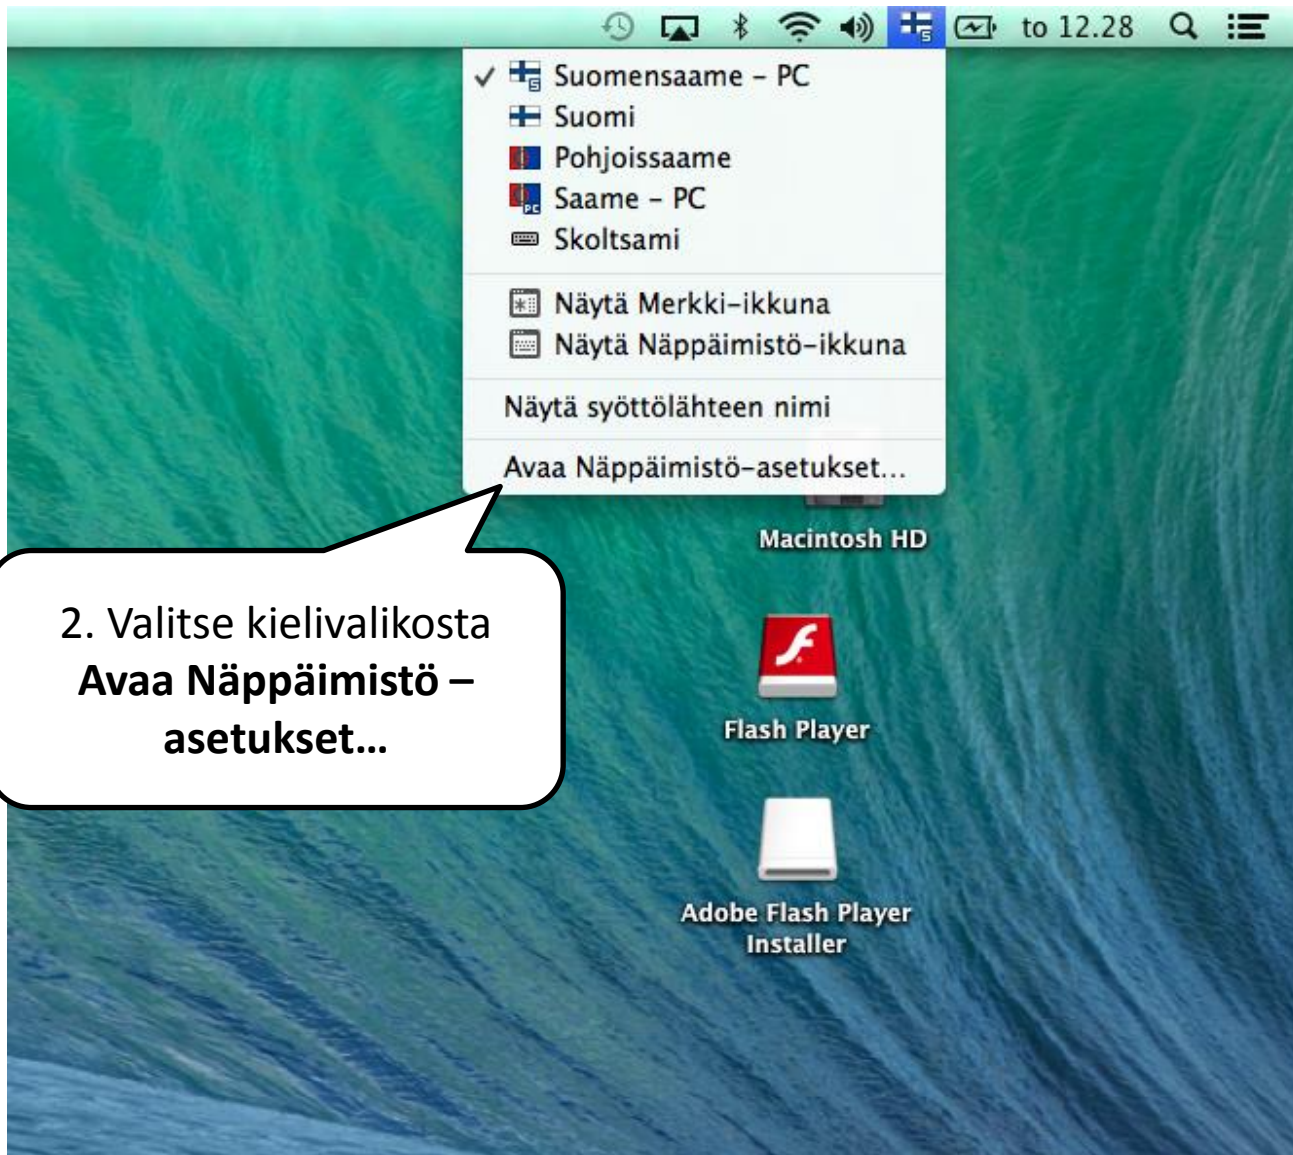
to 12.28

✓ Suomensaame – PC
Suomi
Pohjoissaame
Saame – PC
Skoltsami

Näytä Merkki-ikkuna
Näytä Näppäimistö-ikkuna

Näytä syöttölähteen nimi

Avaa Näppäimistö-asetukset...

Macintosh HD

2. Valitse kielivalikosta **Avaa Näppäimistö – asetukset…**

Flash Player

Adobe Flash Player Installer